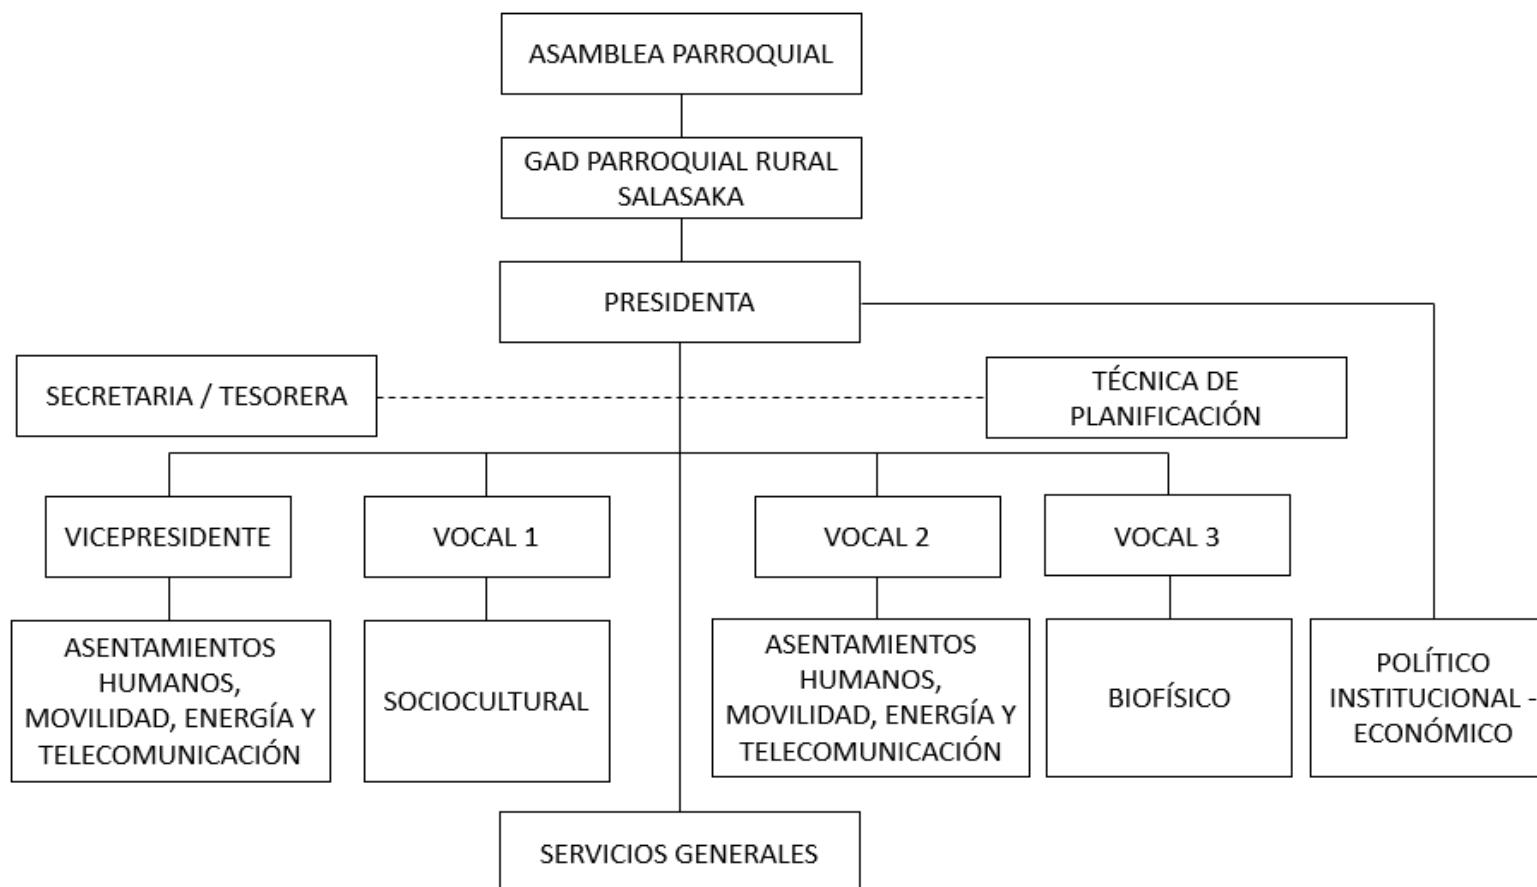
ASAMBLEA PARROQUIAL

GAD PARROQUIAL RURAL SALASAKA

PRESIDENTA

SECRETARIA / TESORERA

TÉCNICA DE PLANIFICACIÓN

VICEPRESIDENTE

VOCAL 1

VOCAL 2

VOCAL 3

ASENTAMIENTOS HUMANOS, MOVILIDAD, ENERGÍA Y TELECOMUNICACIÓN

SOCIOCULTURAL

ASENTAMIENTOS HUMANOS, MOVILIDAD, ENERGÍA Y TELECOMUNICACIÓN

BIOFÍSICO

POLÍTICO INSTITUCIONAL - ECONÓMICO

SERVICIOS GENERALES